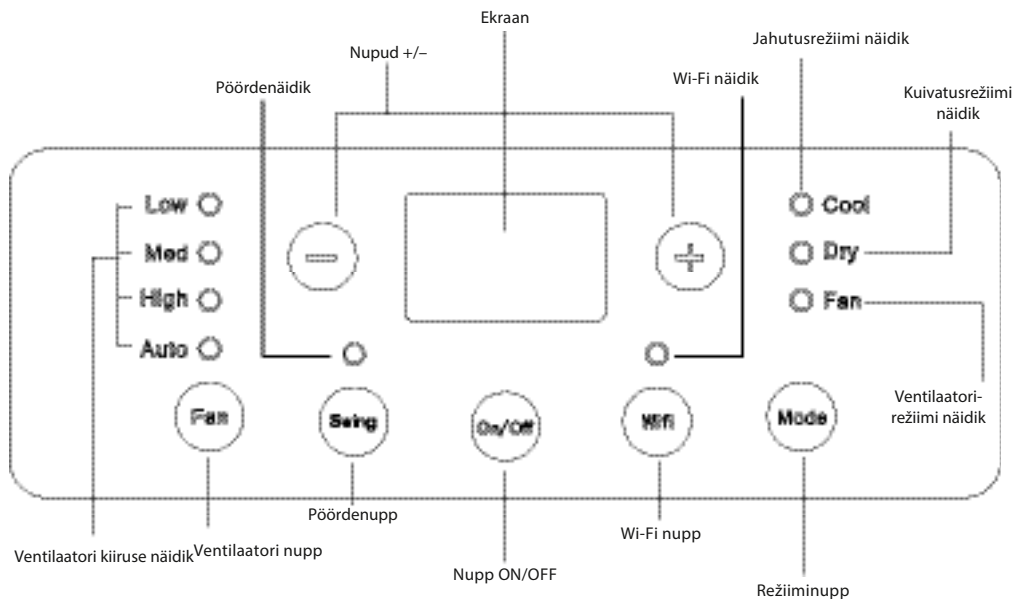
Ekraan

Nupud +/–

Jahutusrežiimi näidik

Pöördenäidik

Wi-Fi näidik

Kuivatusrežiimi näidik

Low
Med
High
Auto

Cool
Dry
Fan

Fan
Swing
On/Off
WiFi
Mode

Ventilaatorirežiimi näidik

Pöördenupp

Wi-Fi nupp

Ventilaatori kiiruse näidik

Ventilaatori nupp

Nupp ON/OFF

Režiiminupp